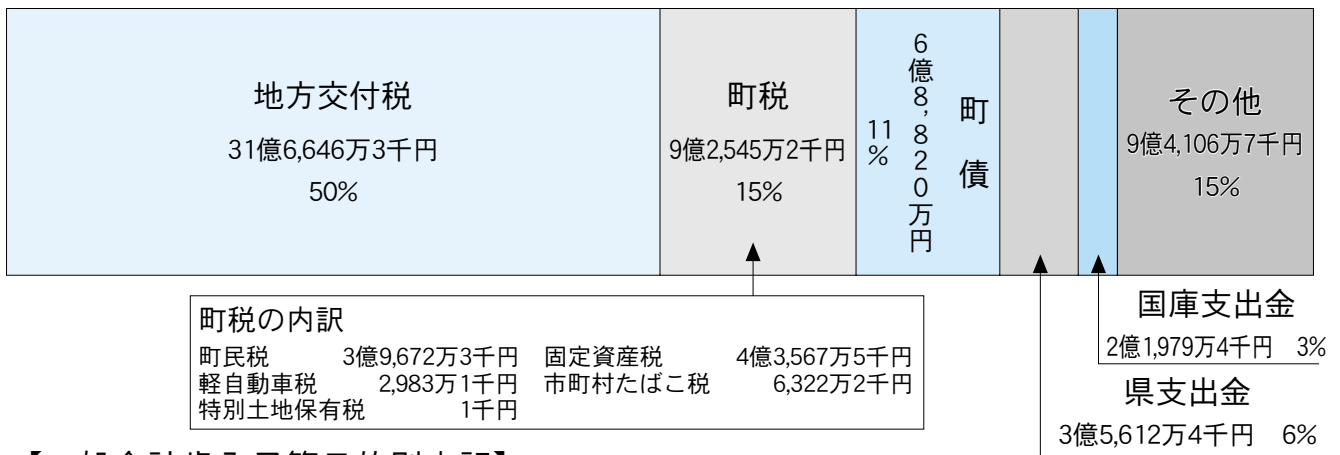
地方交付税
31億6,646万3千円
50%

町税
9億2,545万2千円
15%

11%

6億8,820万円

町債

その他
9億4,106万7千円
15%

町税の内訳
町民税 3億9,672万3千円 固定資産税 4億3,567万5千円
軽自動車税 2,983万1千円 市町村たばこ税 6,322万2千円
特別土地保有税 1千円

国庫支出金
2億1,979万4千円 3%

県支出金
3億5,612万4千円 6%

【 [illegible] 】